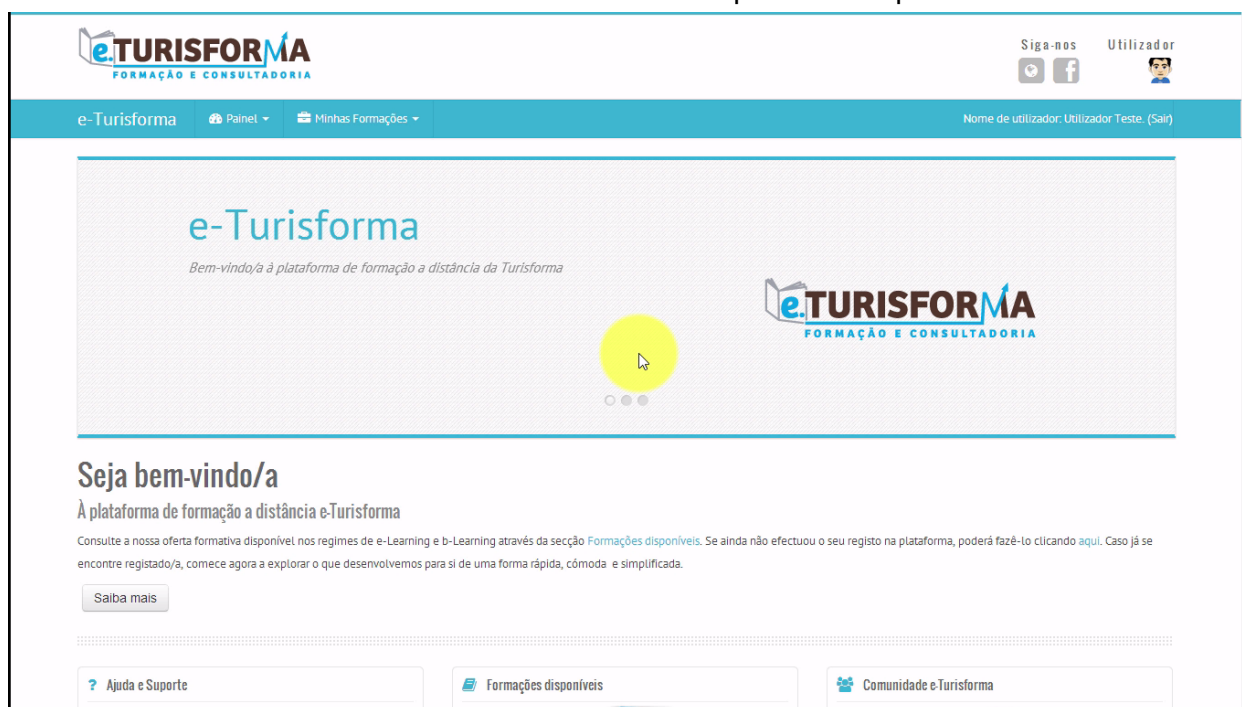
e.TURISFORMA
FORMAÇÃO E CONSULTADORIA

Siga-nos Utilizador

e-Turisforma Painel Minhas Formações

Nome de utilizador: Utilizador Teste. (Sair)

e-Turisforma

Bem-vindo/a à plataforma de formação a distância da Turisforma

e.TURISFORMA
FORMAÇÃO E CONSULTADORIA

Seja bem-vindo/a

À plataforma de formação a distância e-Turisforma

Consulte a nossa oferta formativa disponível nos regimes de e-Learning e b-Learning através da secção Formações disponíveis. Se ainda não efectuou o seu registo na plataforma, poderá fazê-lo clicando aqui. Caso já se encontre registado/a, comece agora a explorar o que desenvolvemos para si de uma forma rápida, cómoda e simplificada.

Saiba mais

? Ajuda e Suporte

Formações disponíveis

Comunidade e-Turisforma